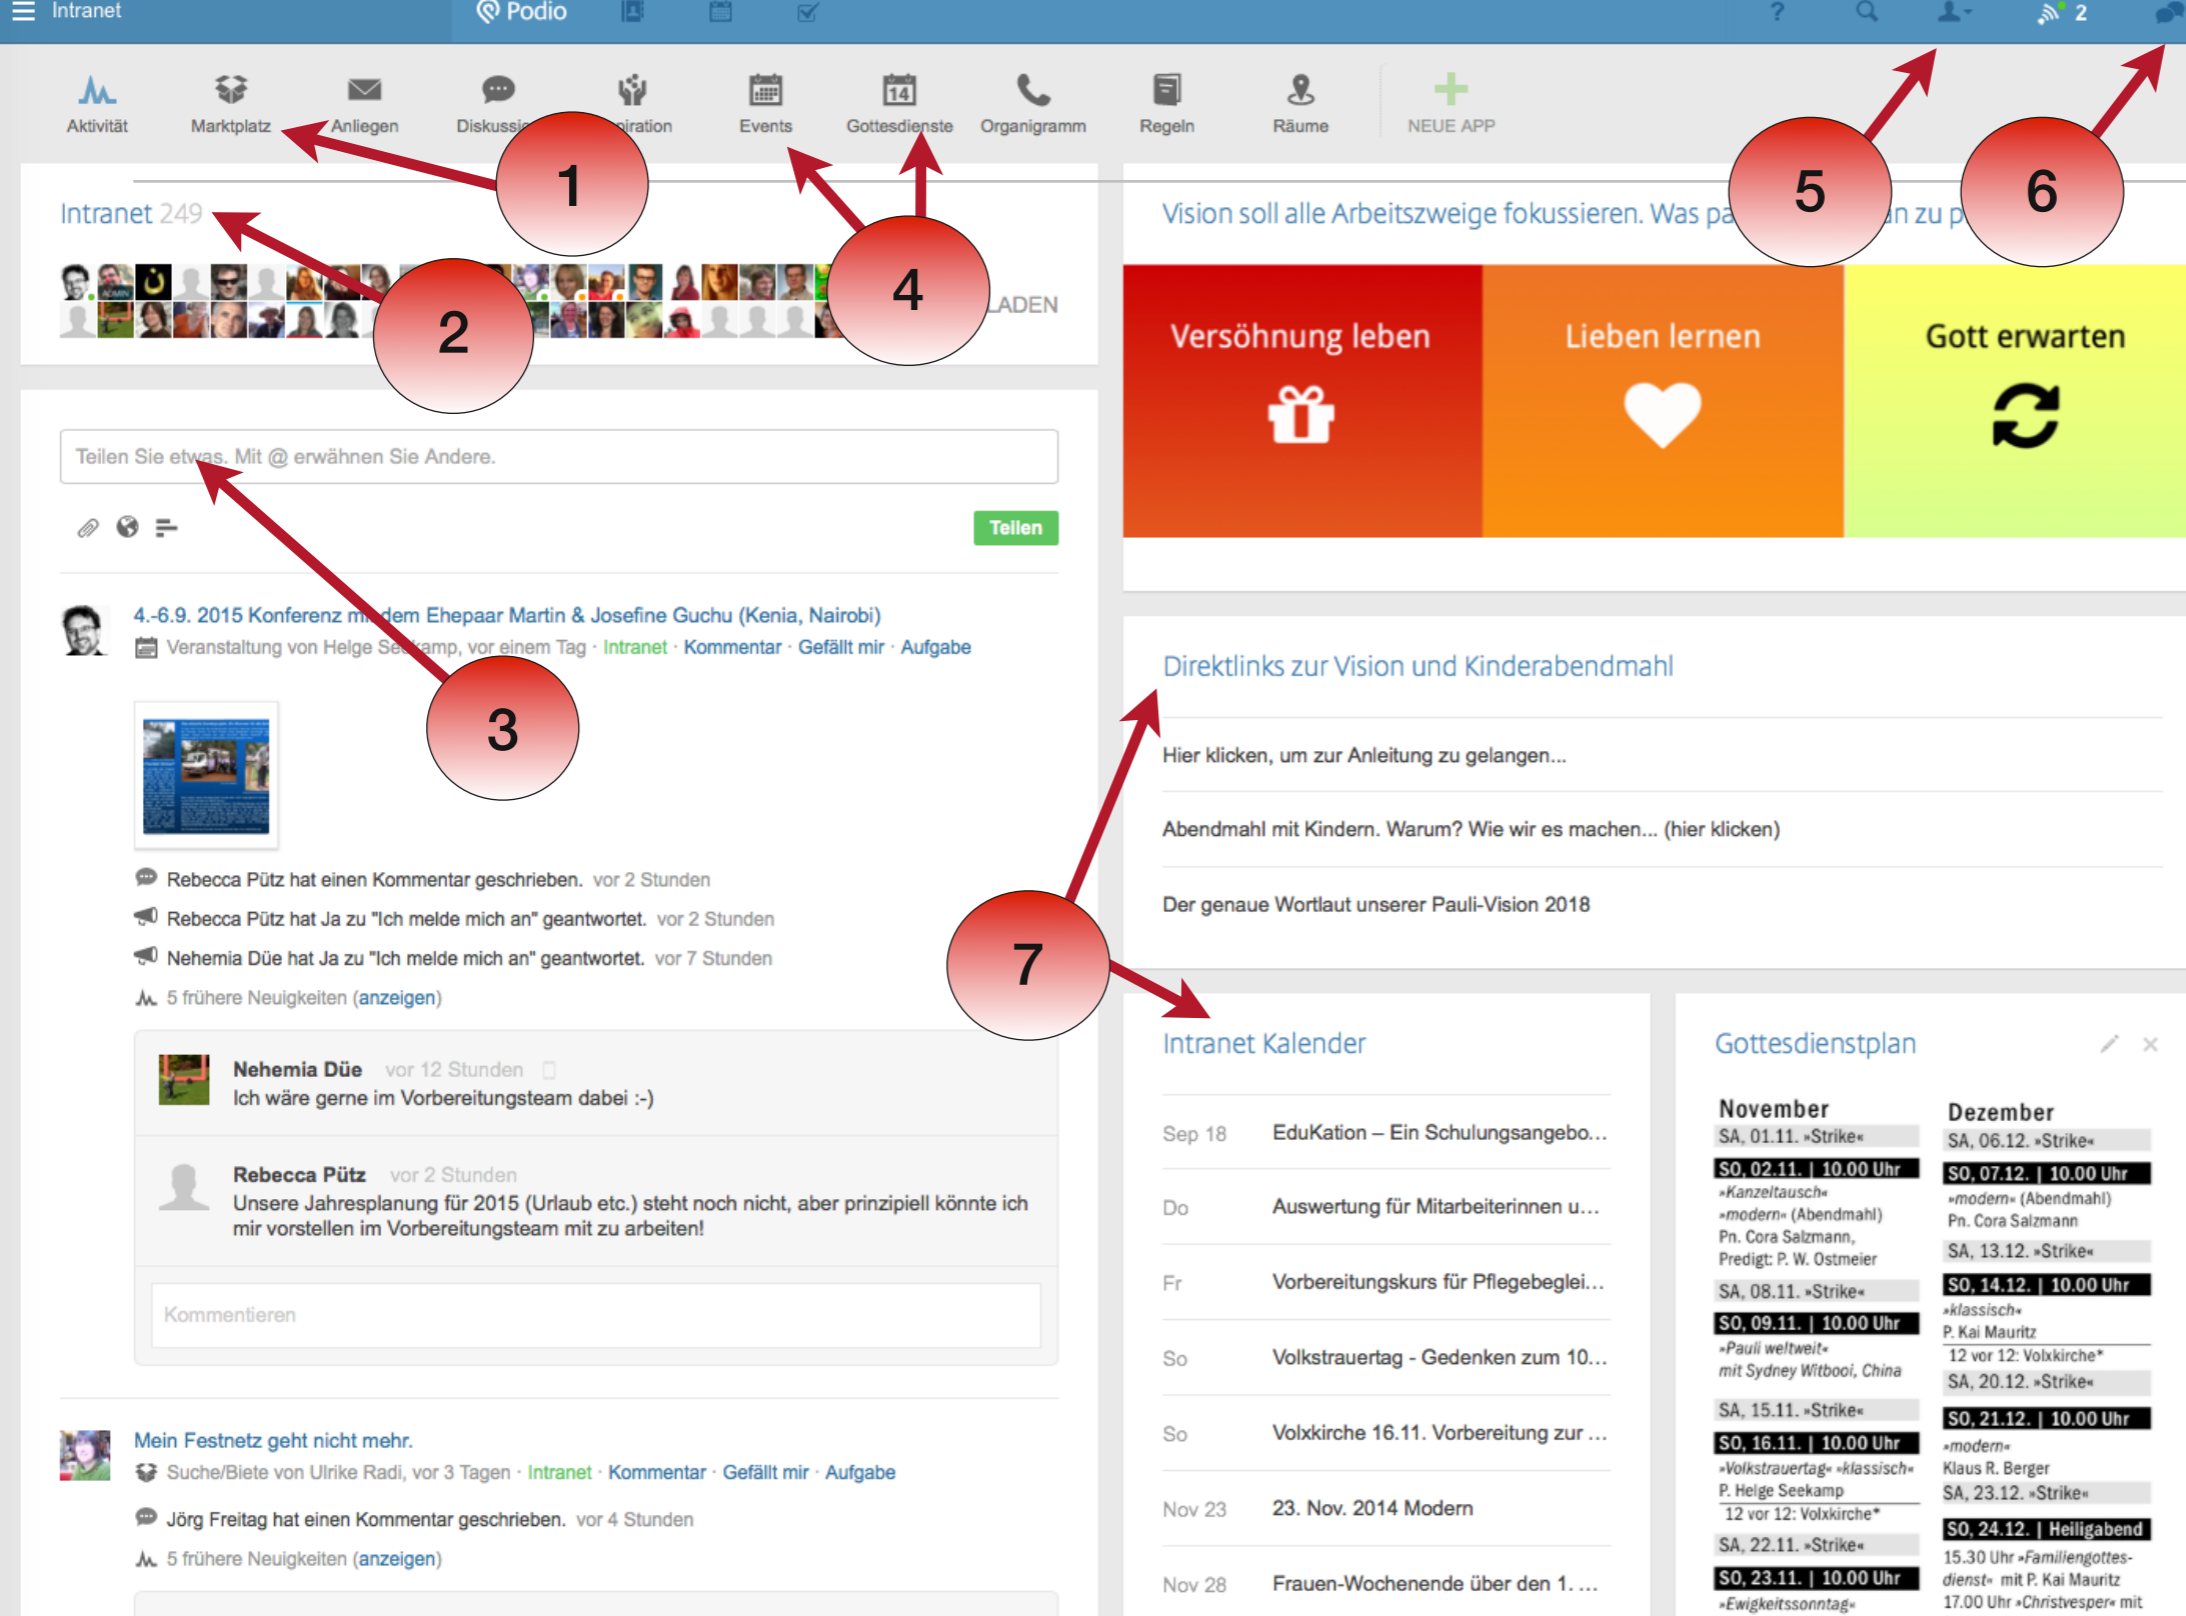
Intranet
Podio
? 2

Aktivität Marktplatz Anliegen Diskussi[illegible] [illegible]iration Events Gottesdienste Organigramm Regeln Räume NEUE APP

1
2
3
4
5
6
7

Intranet 249

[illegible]LADEN

Teilen Sie etwas. Mit @ erwähnen Sie Andere.

Teilen

4.-6.9. 2015 Konferenz m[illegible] dem Ehepaar Martin & Josefine Guchu (Kenia, Nairobi)
Veranstaltung von Helge Se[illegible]kamp, vor einem Tag · Intranet · Kommentar · Gefällt mir · Aufgabe

Rebecca Pütz hat einen Kommentar geschrieben. vor 2 Stunden
Rebecca Pütz hat Ja zu "Ich melde mich an" geantwortet. vor 2 Stunden
Nehemia Düe hat Ja zu "Ich melde mich an" geantwortet. vor 7 Stunden
5 frühere Neuigkeiten (anzeigen)

Nehemia Düe vor 12 Stunden
Ich wäre gerne im Vorbereitungsteam dabei :-)

Rebecca Pütz vor 2 Stunden
Unsere Jahresplanung für 2015 (Urlaub etc.) steht noch nicht, aber prinzipiell könnte ich mir vorstellen im Vorbereitungsteam mit zu arbeiten!

Kommentieren

Mein Festnetz geht nicht mehr.
Suche/Biete von Ulrike Radi, vor 3 Tagen · Intranet · Kommentar · Gefällt mir · Aufgabe

Jörg Freitag hat einen Kommentar geschrieben. vor 4 Stunden
5 frühere Neuigkeiten (anzeigen)

Vision soll alle Arbeitszweige fokussieren. Was pa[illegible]n zu p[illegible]

Versöhnung leben
Lieben lernen
Gott erwarten

Direktlinks zur Vision und Kinderabendmahl

Hier klicken, um zur Anleitung zu gelangen...

Abendmahl mit Kindern. Warum? Wie wir es machen... (hier klicken)

Der genaue Wortlaut unserer Pauli-Vision 2018

Intranet Kalender

| | |
|---|---|
| Sep 18 | EduKation – Ein Schulungsangebo... |
| Do | Auswertung für Mitarbeiterinnen u... |
| Fr | Vorbereitungskurs für Pflegebeglei... |
| So | Volkstrauertag - Gedenken zum 10... |
| So | Volxkirche 16.11. Vorbereitung zur ... |
| Nov 23 | 23. Nov. 2014 Modern |
| Nov 28 | Frauen-Wochenende über den 1. ... |

Gottesdienstplan

November
SA, 01.11. »Strike«
SO, 02.11. | 10.00 Uhr
»Kanzeltausch«
»modern« (Abendmahl)
Pn. Cora Salzmann,
Predigt: P. W. Ostmeier
SA, 08.11. »Strike«
SO, 09.11. | 10.00 Uhr
»Pauli weltweit«
mit Sydney Witbooi, China
SA, 15.11. »Strike«
SO, 16.11. | 10.00 Uhr
»Volkstrauertag« »klassisch«
P. Helge Seekamp
12 vor 12: Volxkirche*
SA, 22.11. »Strike«
SO, 23.11. | 10.00 Uhr
»Ewigkeitssonntag«

Dezember
SA, 06.12. »Strike«
SO, 07.12. | 10.00 Uhr
»modern« (Abendmahl)
Pn. Cora Salzmann
SA, 13.12. »Strike«
SO, 14.12. | 10.00 Uhr
»klassisch«
P. Kai Mauritz
12 vor 12: Volxkirche*
SA, 20.12. »Strike«
SO, 21.12. | 10.00 Uhr
»modern«
Klaus R. Berger
SA, 23.12. »Strike«
SO, 24.12. | Heiligabend
15.30 Uhr »Familiengottes-dienst« mit P. Kai Mauritz
17.00 Uhr »Christvesper« mit